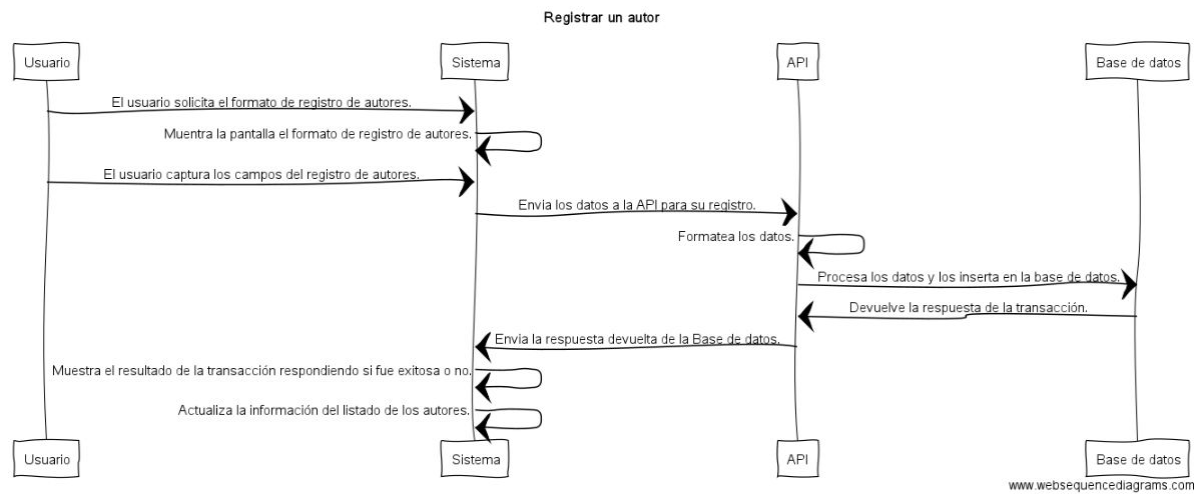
Registrar un autor

Usuario

Sistema

API

Base de datos

El usuario solicita el formato de registro de autores.

Muentra la pantalla el formato de registro de autores.

El usuario captura los campos del registro de autores.

Envia los datos a la API para su registro.

Formatea los datos.

Procesa los datos y los inserta en la base de datos.

Devuelve la respuesta de la transacción.

Envia la respuesta devuelta de la Base de datos.

Muestra el resultado de la transacción respondiendo si fue exitosa o no.

Actualiza la información del listado de los autores.

Usuario

Sistema

API

Base de datos

www.websequencediagrams.com